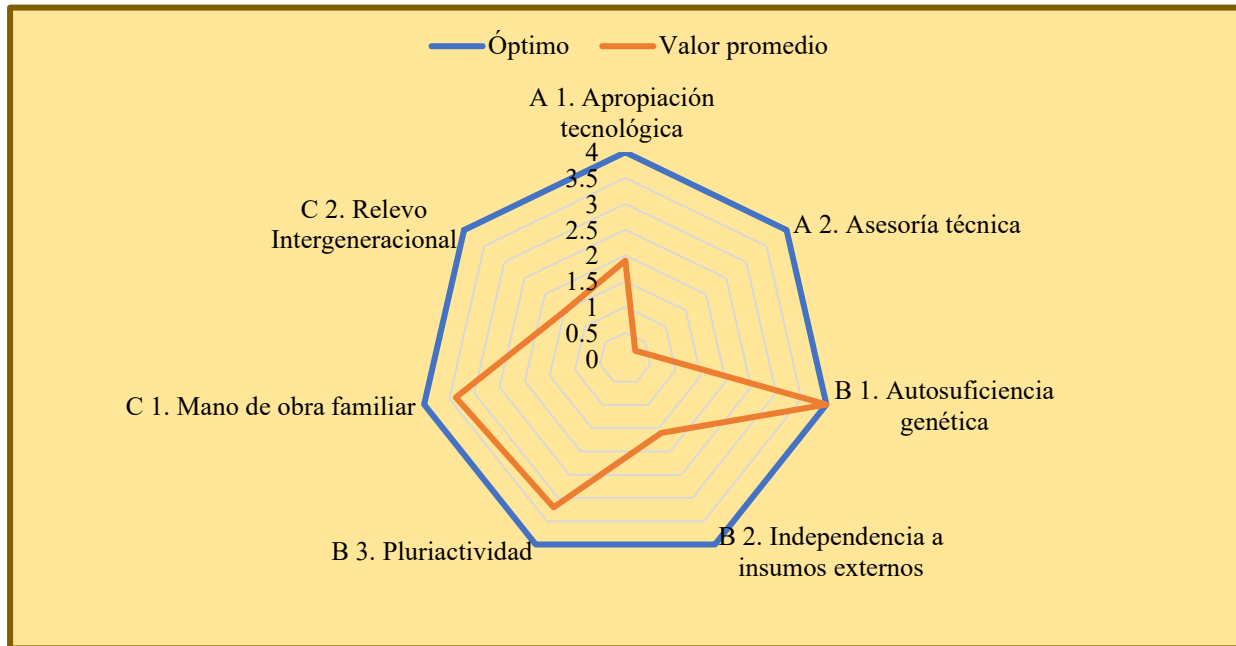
Óptimo
Valor promedio

A 1. Apropiación tecnológica
4
3.5
3
2.5
2
1.5
1
0.5
0
A 2. Asesoría técnica
B 1. Autosuficiencia genética
B 2. Independencia a insumos externos
B 3. Pluriactividad
C 1. Mano de obra familiar
C 2. Relevo Intergeneracional